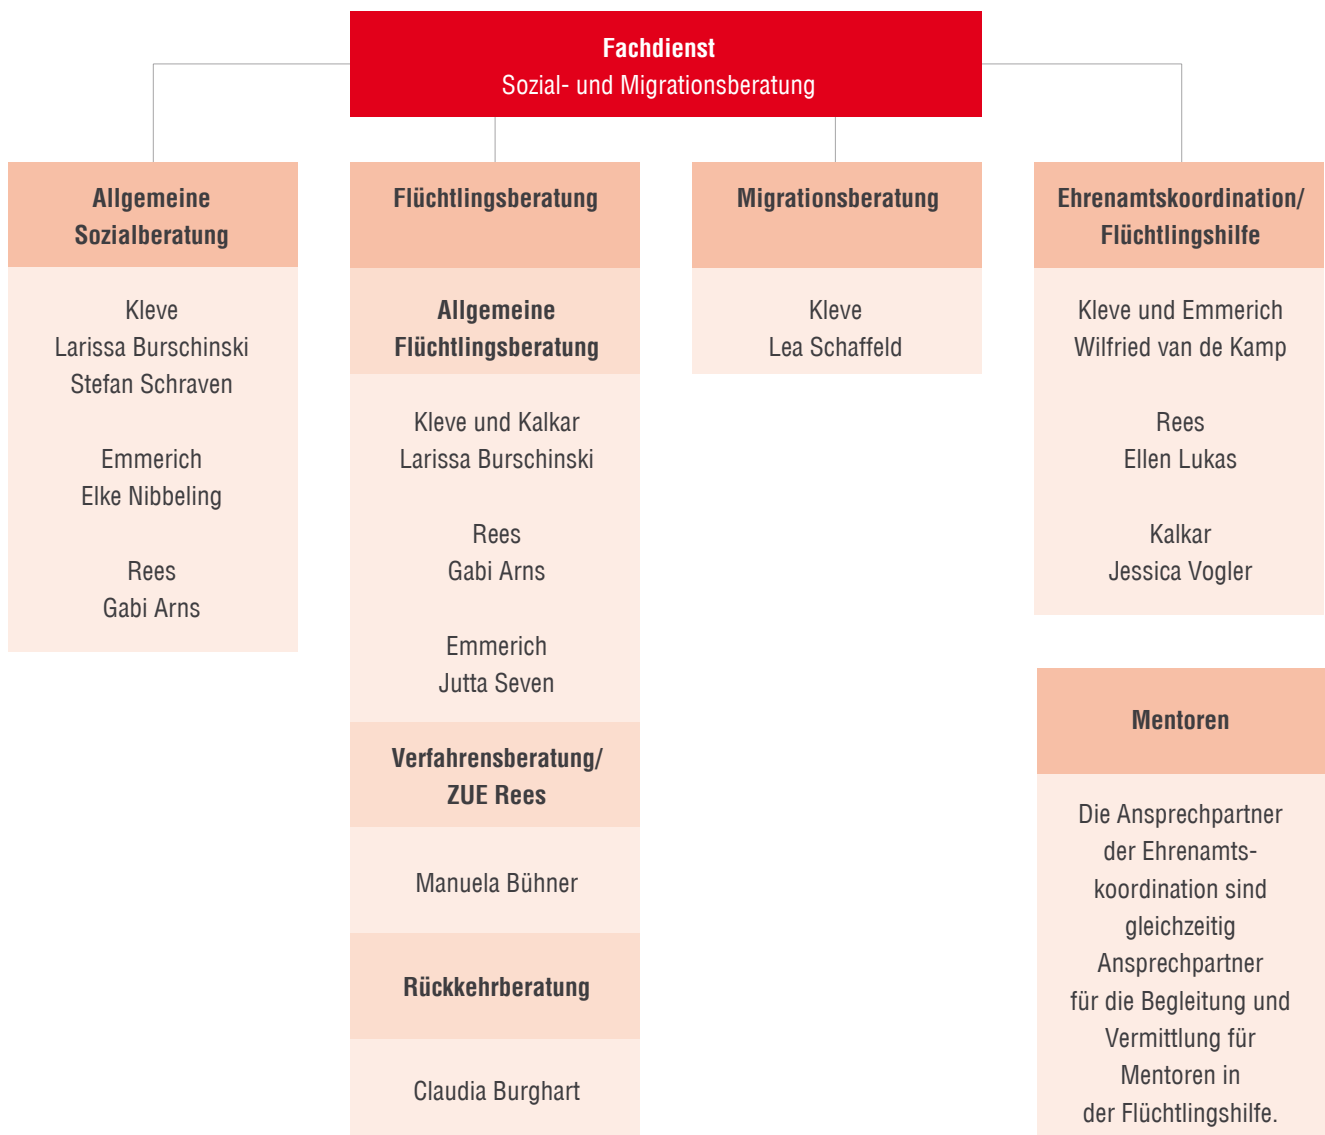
Fachdienst
Sozial- und Migrationsberatung

Allgemeine Sozialberatung

Kleve
Larissa Burschinski
Stefan Schraven

Emmerich
Elke Nibbeling

Rees
Gabi Arns

Flüchtlingsberatung

Allgemeine Flüchtlingsberatung

Kleve und Kalkar
Larissa Burschinski

Rees
Gabi Arns

Emmerich
Jutta Seven

Verfahrensberatung/ ZUE Rees

Manuela Bühner

Rückkehrberatung

Claudia Burghart

Migrationsberatung

Kleve
Lea Schaffeld

Ehrenamtskoordination/ Flüchtlingshilfe

Kleve und Emmerich
Wilfried van de Kamp

Rees
Ellen Lukas

Kalkar
Jessica Vogler

Mentoren

Die Ansprechpartner der Ehrenamtskoordination sind gleichzeitig Ansprechpartner für die Begleitung und Vermittlung für Mentoren in der Flüchtlingshilfe.